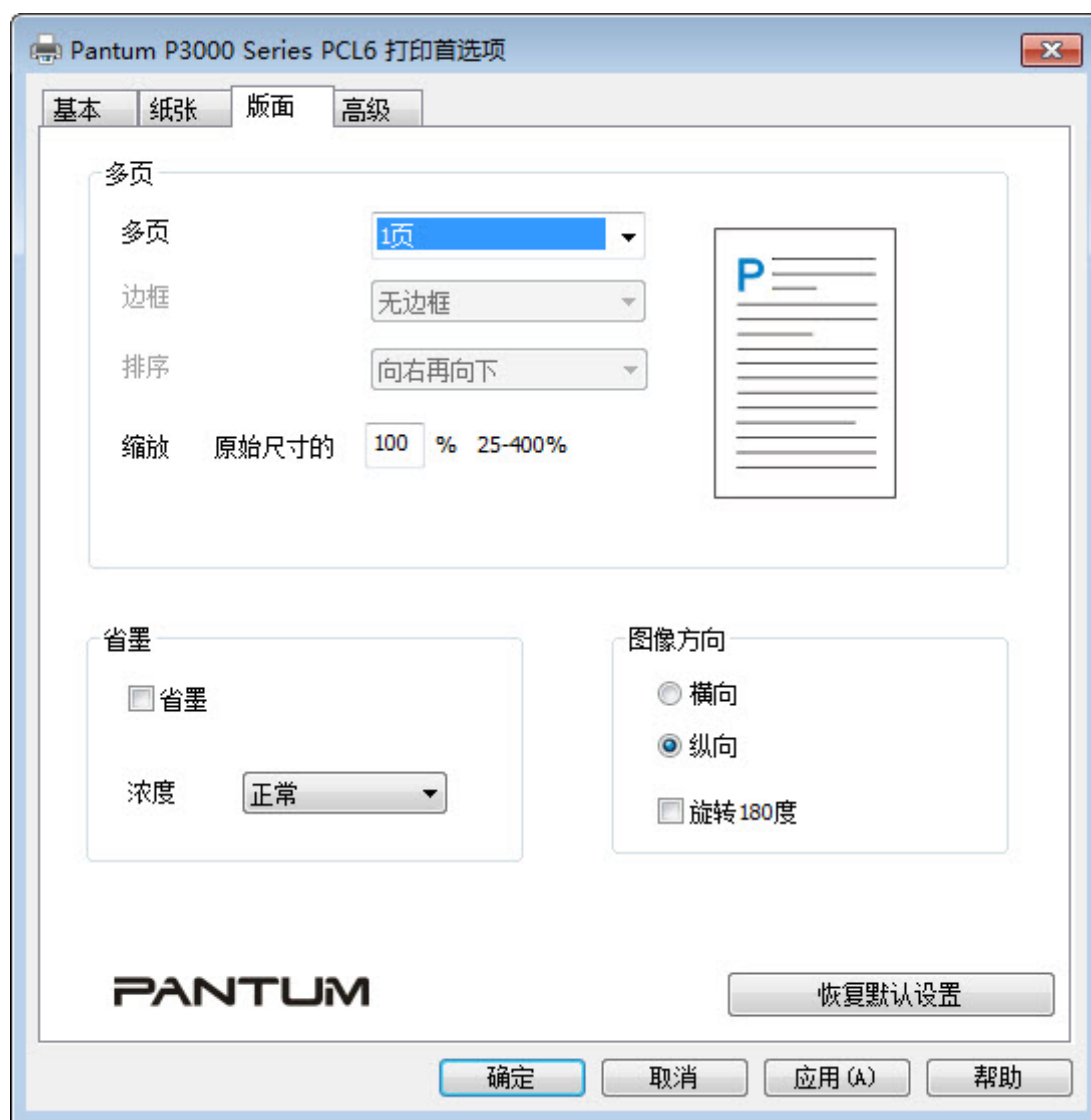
Pantum P3000 Series PCL6 打印首选项

基本 纸张 版面 高级

多页

多页 1页

边框 无边框

排序 向右再向下

缩放 原始尺寸的 100 % 25-400%

P

省墨

省墨

浓度 正常

图像方向

横向

纵向

旋转180度

PANTUM

恢复默认设置

确定 取消 应用(A) 帮助